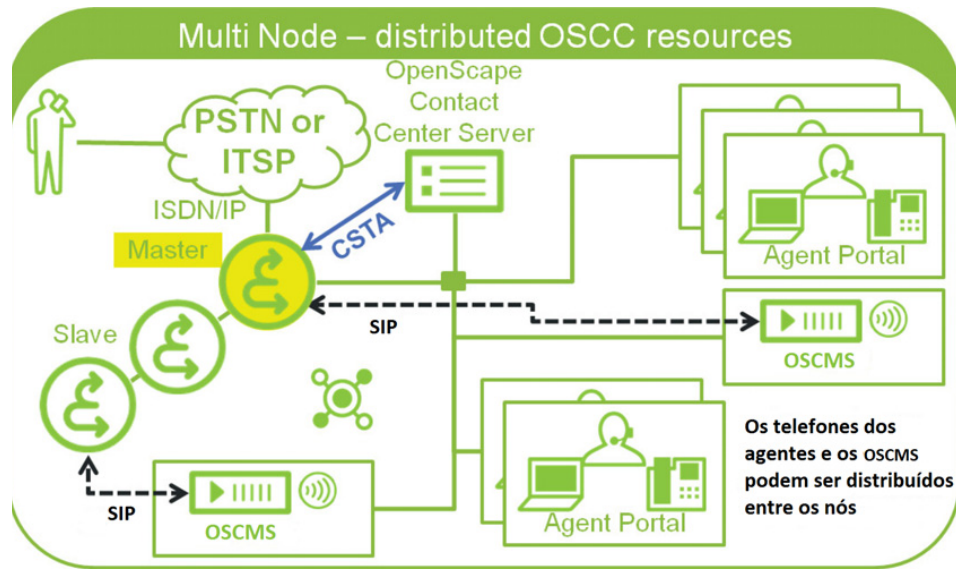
Multi Node – distributed OSCC resources

OpenScape Contact Center Server

PSTN or ITSP

ISDN/IP

CSTA

Master

Slave

SIP

Agent Portal

OSCMS

SIP

OSCMS

Agent Portal

Os telefones dos agentes e os OSCMS podem ser distribuídos entre os nós